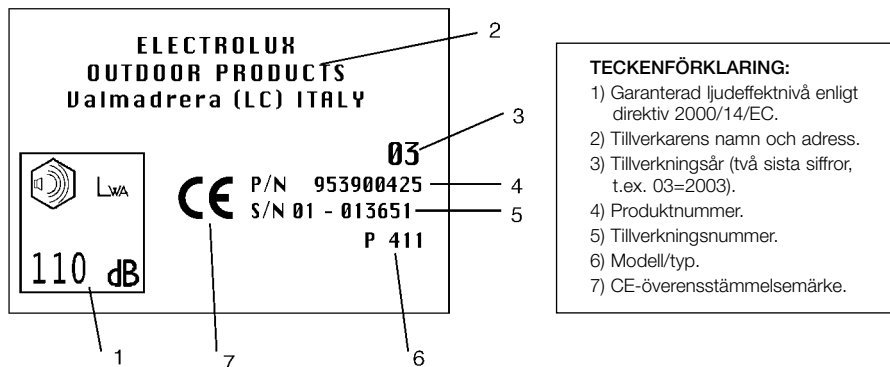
ELECTROLUX
OUTDOOR PRODUCTS
Valmadrera (LC) ITALY

2

3

03

$L_{WA}$

110 dB

CE

P/N 953900425

S/N 01 - 013651

P 411

4

5

1

7

6

TECKENFÖRKLARING:
1) Garanterad ljudeffektnivå enligt direktiv 2000/14/EC.
2) Tillverkarens namn och adress.
3) Tillverkningsår (två sista siffror, t.ex. 03=2003).
4) Produktnummer.
5) Tillverkningsnummer.
6) Modell/typ.
7) CE-överensstämmelsemärke.